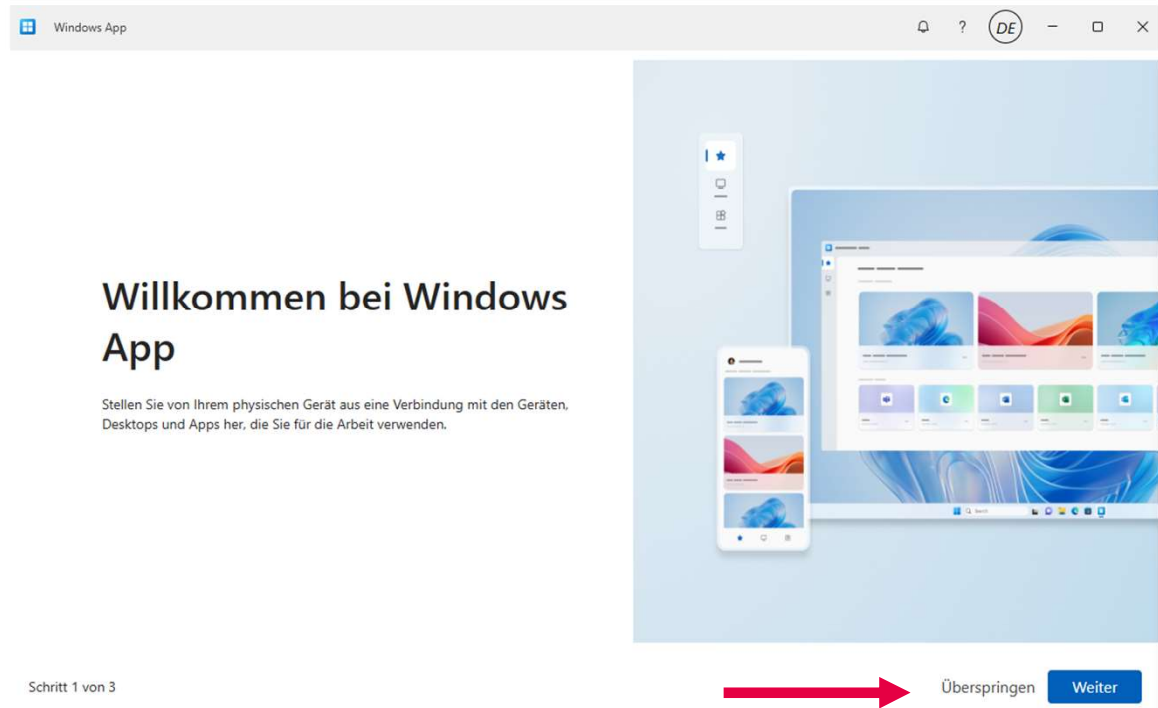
Windows App

DE

Willkommen bei Windows App

Stellen Sie von Ihrem physischen Gerät aus eine Verbindung mit den Geräten, Desktops und Apps her, die Sie für die Arbeit verwenden.

Schritt 1 von 3

Überspringen

Weiter